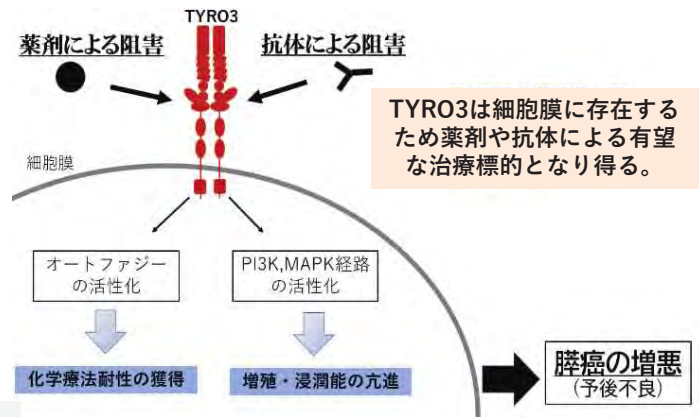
TYRO3

薬剤による阻害

抗体による阻害

TYRO3は細胞膜に存在するため薬剤や抗体による有望な治療標的となり得る。

細胞膜

オートファジーの活性化

PI3K,MAPK経路の活性化

化学療法耐性の獲得

増殖・浸潤能の亢進

膵癌の増悪
(予後不良)